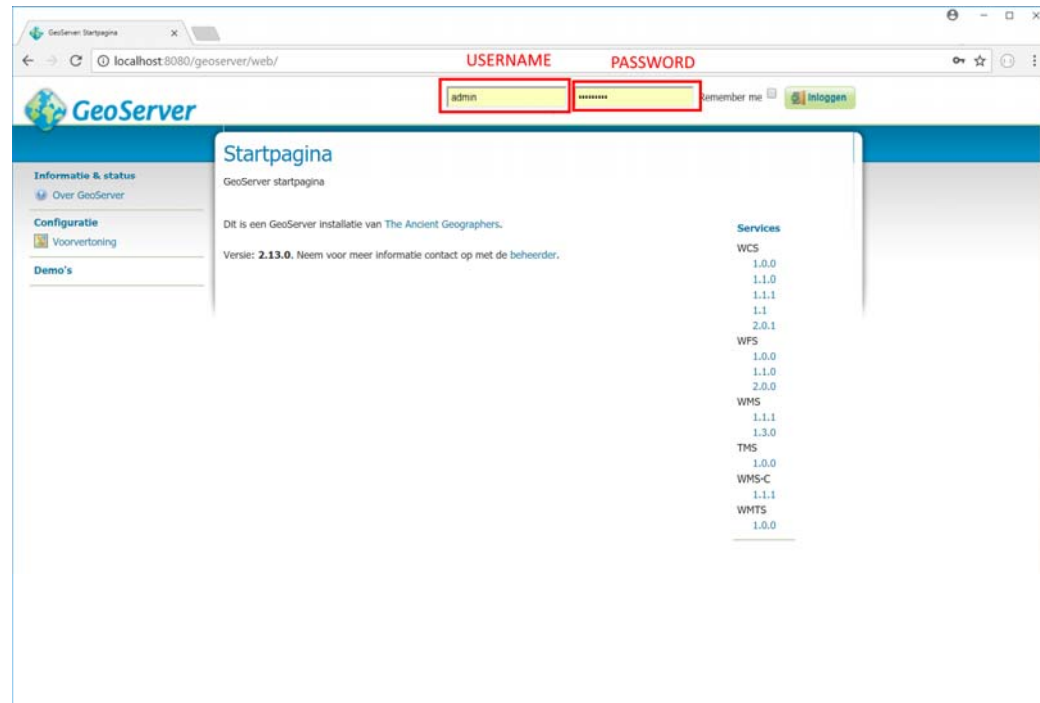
GeoServer: Startpagina ×

localhost:8080/geoserver/web/

USERNAME PASSWORD

GeoServer

admin

••••••••••

Remember me

Inloggen

Informatie & status

Over GeoServer

Configuratie

Voorvertoning

Demo's

Startpagina

GeoServer startpagina

Dit is een GeoServer installatie van The Ancient Geographers.

Versie: **2.13.0.** Neem voor meer informatie contact op met de beheerder.

Services

WCS

1.0.0

1.1.0

1.1.1

1.1

2.0.1

WFS

1.0.0

1.1.0

2.0.0

WMS

1.1.1

1.3.0

TMS

1.0.0

WMS-C

1.1.1

WMTS

1.0.0